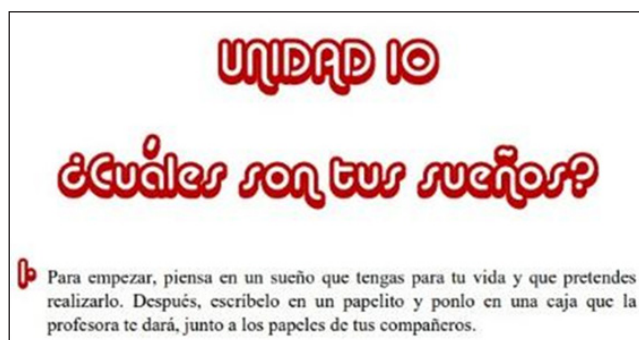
UNIDAD 10

¿Cuáles son tus sueños?

1- Para empezar, piensa en un sueño que tengas para tu vida y que pretendes realizarlo. Después, escríbelo en un papelito y ponlo en una caja que la profesora te dará, junto a los papeles de tus compañeros.